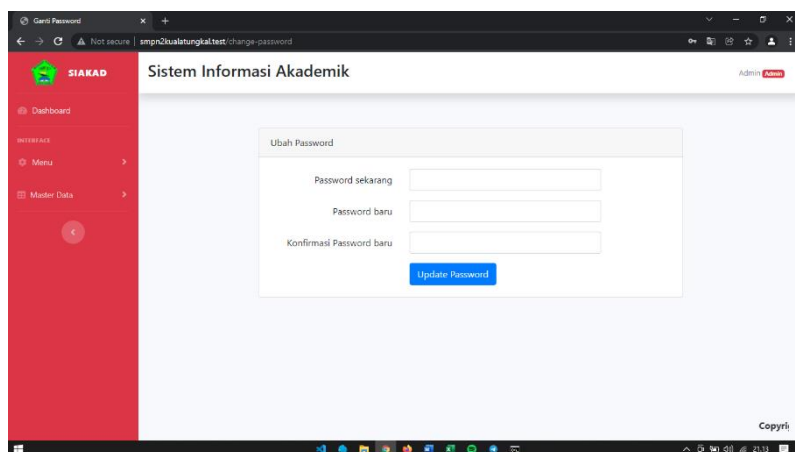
Ganti Password

Not secure | smpn2kualatungkal.test/change-password

SIAKAD

Sistem Informasi Akademik

Admin Admin

Dashboard

INTERFACE

Menu

Master Data

Ubah Password

Password sekarang

Password baru

Konfirmasi Password baru

Update Password

Copyri

21.33